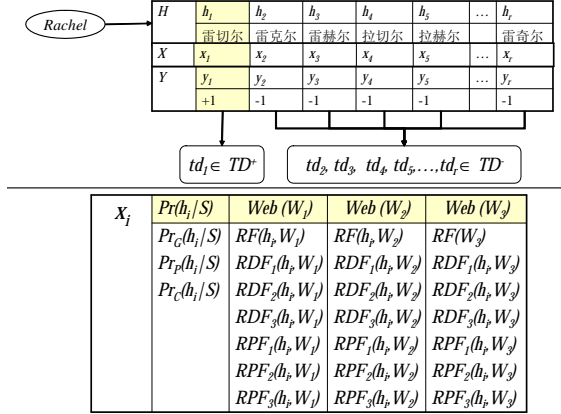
Rachel

| H | $h_1$ | $h_2$ | $h_3$ | $h_4$ | $h_5$ | … | $h_r$ |
|---|---|---|---|---|---|---|---|
|  | 雷切尔 | 雷克尔 | 雷赫尔 | 拉切尔 | 拉赫尔 |  | 雷奇尔 |
| X | $x_1$ | $x_2$ | $x_3$ | $x_4$ | $x_5$ | … | $x_r$ |
| Y | $y_1$ | $y_2$ | $y_3$ | $y_4$ | $y_5$ | … | $y_r$ |
|  | +1 | -1 | -1 | -1 | -1 |  | -1 |

$td_1 \in TD^+$

$td_2, td_3, td_4, td_5, \ldots, td_r \in TD^-$

| $X_i$ | $Pr(h_i/S)$ | Web ($W_1$) | Web ($W_2$) | Web ($W_3$) |
|---|---|---|---|---|
|  | $Pr_G(h_i/S)$ | $RF(h_i, W_1)$ | $RF(h_i, W_2)$ | $RF(W_3)$ |
|  | $Pr_P(h_i/S)$ | $RDF_1(h_i, W_1)$ | $RDF_1(h_i, W_2)$ | $RDF_1(h_i, W_3)$ |
|  | $Pr_C(h_i/S)$ | $RDF_2(h_i, W_1)$ | $RDF_2(h_i, W_2)$ | $RDF_2(h_i, W_3)$ |
|  |  | $RDF_3(h_i, W_1)$ | $RDF_3(h_i, W_2)$ | $RDF_3(h_i, W_3)$ |
|  |  | $RPF_1(h_i, W_1)$ | $RPF_1(h_i, W_2)$ | $RPF_1(h_i, W_3)$ |
|  |  | $RPF_2(h_i, W_1)$ | $RPF_2(h_i, W_2)$ | $RPF_2(h_i, W_3)$ |
|  |  | $RPF_3(h_i, W_1)$ | $RPF_3(h_i, W_2)$ | $RPF_3(h_i, W_3)$ |